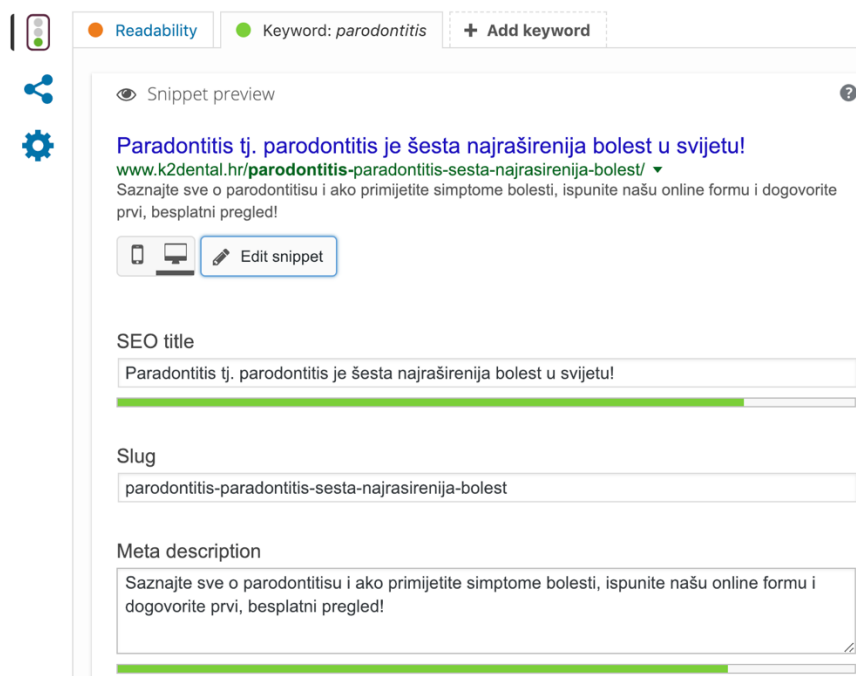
Readability

Keyword: *parodontitis*

+ Add keyword

Snippet preview

?

Paradontitis tj. parodontitis je šesta najraširenija bolest u svijetu!

www.k2dental.hr/**parodontitis-**paradontitis-sesta-najrasirenija-bolest/ ▾

Saznajte sve o parodontitisu i ako primijetite simptome bolesti, ispunite našu online formu i dogovorite prvi, besplatni pregled!

Edit snippet

SEO title

Paradontitis tj. parodontitis je šesta najraširenija bolest u svijetu!

Slug

parodontitis-paradontitis-sesta-najrasirenija-bolest

Meta description

Saznajte sve o parodontitisu i ako primijetite simptome bolesti, ispunite našu online formu i dogovorite prvi, besplatni pregled!